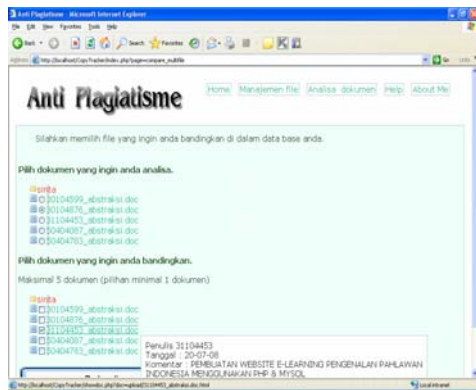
Anti Plagiatisme - Microsoft Internet Explorer

File Edit View Favorites Tools Help

Back Search Favorites

Address http://localhost/Copy/Tracker/index.php?page=compare_multifile

Go

Anti Plagiatisme

Home Manajemen file Analisa dokumen Help About Me

Silahkan memilih file yang ingin anda bandingkan di dalam data base anda.

Pilih dokumen yang ingin anda analisa.

sinta
31104599_abstraksi.doc
31104876_abstraksi.doc
31104453_abstraksi.doc
30404087_abstraksi.doc
30404783_abstraksi.doc

Pilih dokumen yang ingin anda bandingkan.

Maksimal 5 dokumen (pilihan minimal 1 dokumen)

sinta
31104599_abstraksi.doc
31104876_abstraksi.doc
31104453_abstraksi.doc
30404087_abstraksi.doc
30404783_abstraksi.doc

Penulis 31104453
Tanggal : 20-07-08
Komentar : PEMBUATAN WEBSITE E-LEARNING PENGENALAN PAHLAWAN INDONESIA MENGGUNAKAN PHP & MYSQL

http://localhost/Copy/Tracker/showdoc.php?doc=upload/31104453_abstraksi.doc.html

Local intranet